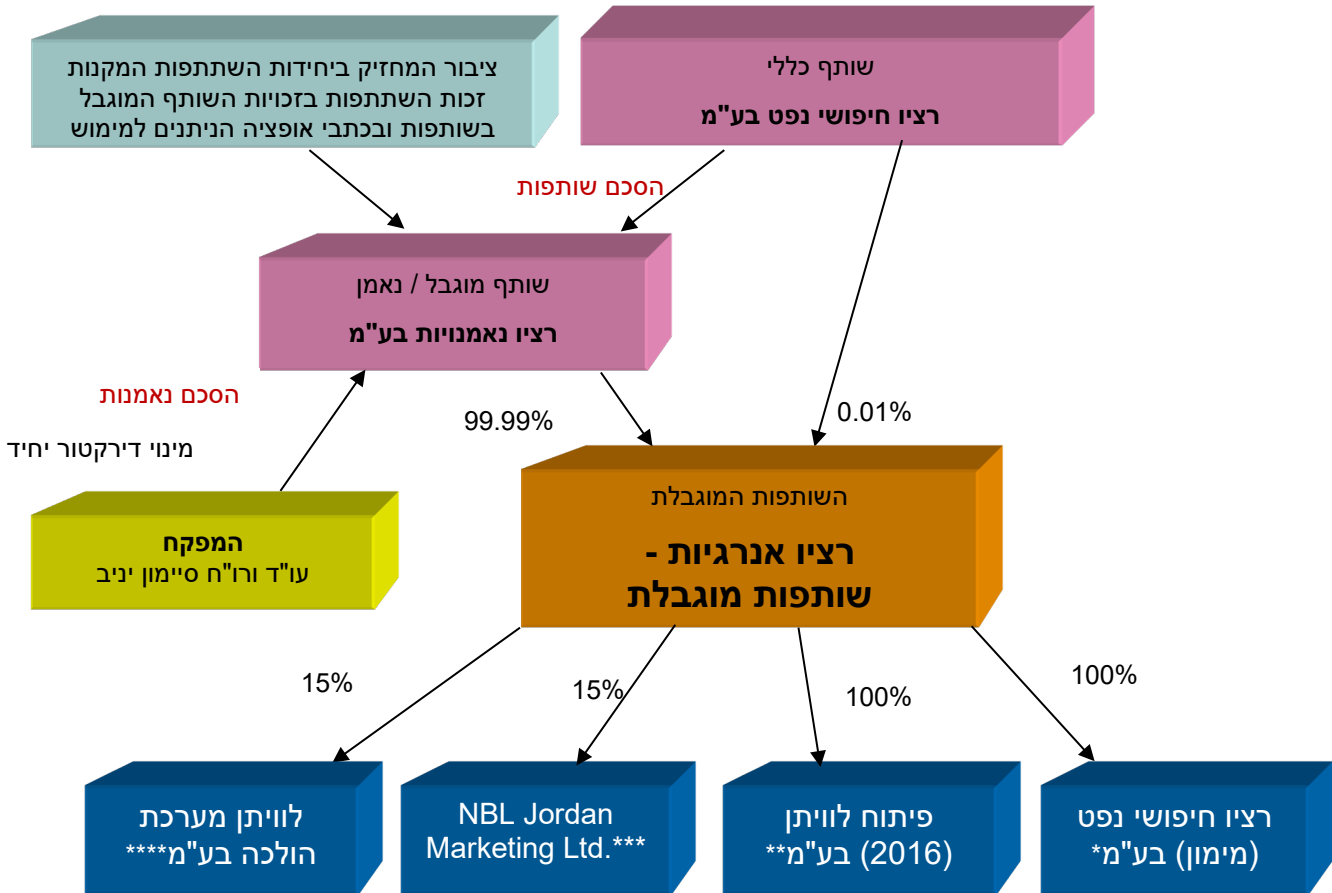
ציבור המחזיק ביחידות השתתפות המקנות זכות השתתפות בזכויות השותף המוגבל בשותפות ובכתבי אופציה הניתנים למימוש

שותף כללי

רציו חיפושי נפט בע"מ

הסכם שותפות

שותף מוגבל / נאמן

רציו נאמנויות בע"מ

הסכם נאמנות

מינוי דירקטור יחיד

99.99%

0.01%

המפקח
עו"ד ורו"ח סיימון יניב

השותפות המוגבלת

רציו אנרגיות - שותפות מוגבלת

15%

15%

100%

100%

לוויתן מערכת הולכה בע"מ****

NBL Jordan Marketing Ltd.***

פיתוח לוויתן (2016) בע"מ**

רציו חיפושי נפט (מימון) בע"מ*